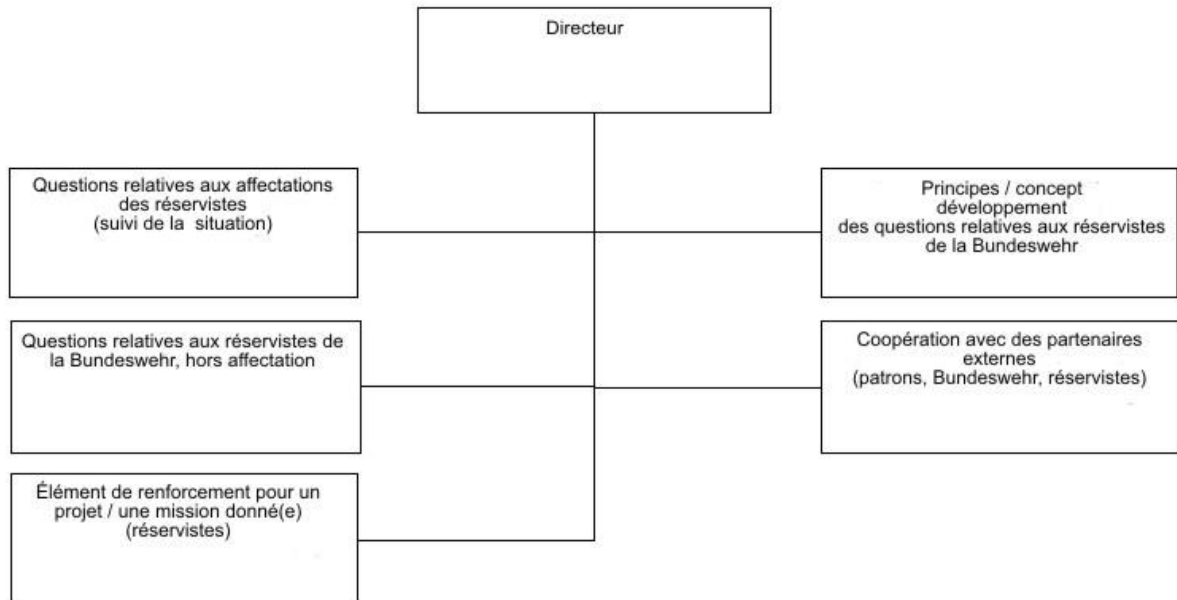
Directeur

Questions relatives aux affectations des réservistes (suivi de la situation)

Principes / concept développement des questions relatives aux réservistes de la Bundeswehr

Questions relatives aux réservistes de la Bundeswehr, hors affectation

Coopération avec des partenaires externes (patrons, Bundeswehr, réservistes)

Élément de renforcement pour un projet / une mission donné(e) (réservistes)